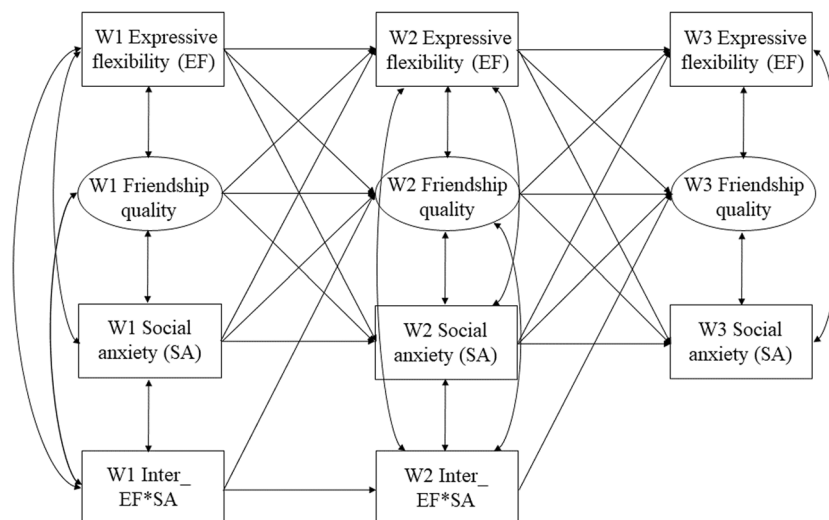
W1 Expressive flexibility (EF)

W1 Friendship quality

W1 Social anxiety (SA)

W1 Inter_ EF*SA

W2 Expressive flexibility (EF)

W2 Friendship quality

W2 Social anxiety (SA)

W2 Inter_ EF*SA

W3 Expressive flexibility (EF)

W3 Friendship quality

W3 Social anxiety (SA)